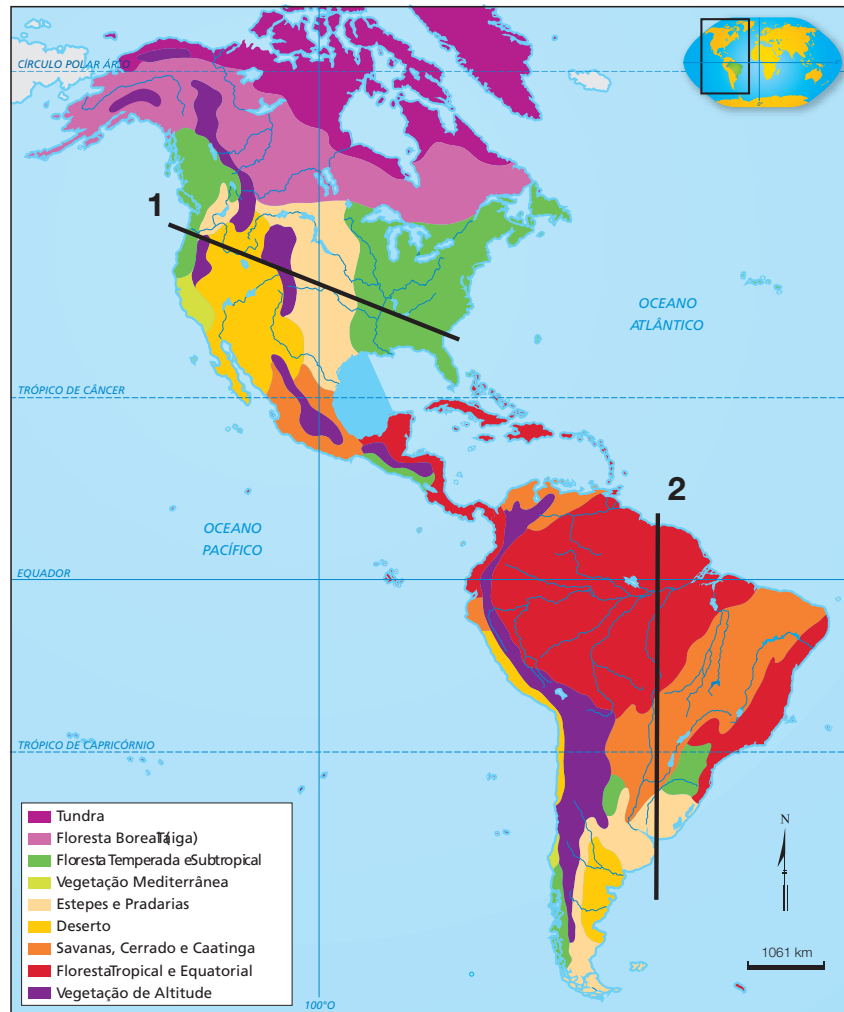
CÍRCULO POLAR ÁRTICO

1

OCEANO ATLÂNTICO

TRÓPICO DE CÂNCER

2

OCEANO PACÍFICO

EQUADOR

TRÓPICO DE CAPRICÓRNIO

Tundra
Floresta BorealTaiga)
Floresta Temperada eSubtropical
Vegetação Mediterrânea
Estepes e Pradarias
Deserto
Savanas, Cerrado e Caatinga
FlorestaTropical e Equatorial
Vegetação de Altitude

N

1061 km

100°O